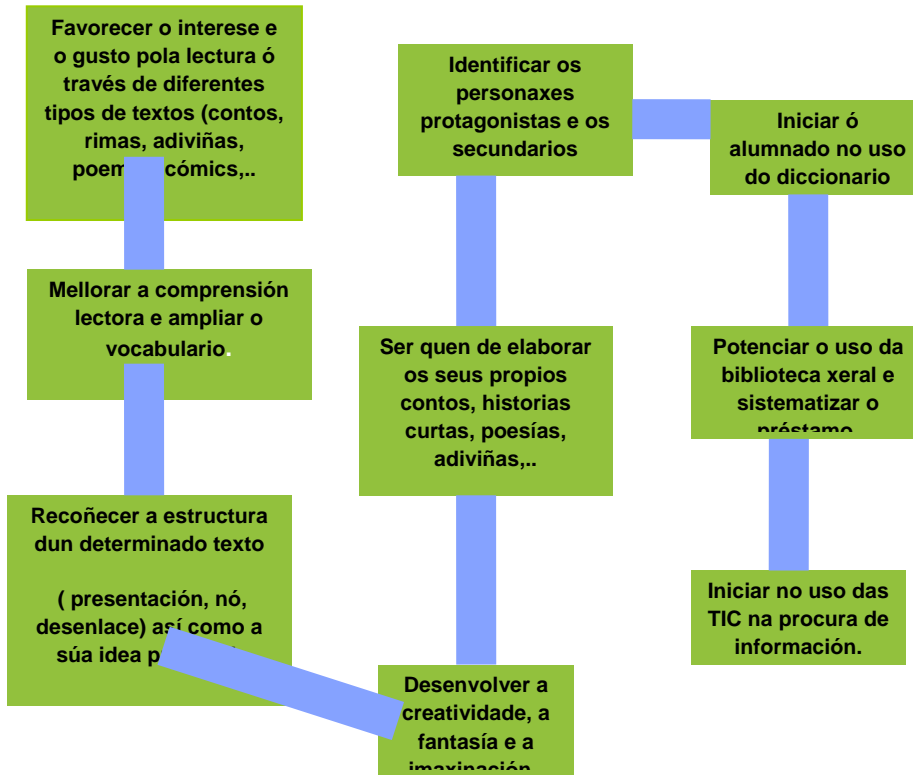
Favorecer o interese e o gusto pola lectura ó través de diferentes tipos de textos (contos, rimas, adiviñas, poem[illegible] cómics,..

Mellorar a comprensión lectora e ampliar o vocabulario.

Recoñecer a estructura dun determinado texto

( presentación, nó, desenlace) así como a súa idea p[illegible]

Identificar os personaxes protagonistas e os secundarios

Ser quen de elaborar os seus propios contos, historias curtas, poesías, adiviñas,..

Desenvolver a creatividade, a fantasía e a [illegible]

Iniciar ó alumnado no uso do diccionario

Potenciar o uso da biblioteca xeral e sistematizar o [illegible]

Iniciar no uso das TIC na procura de información.